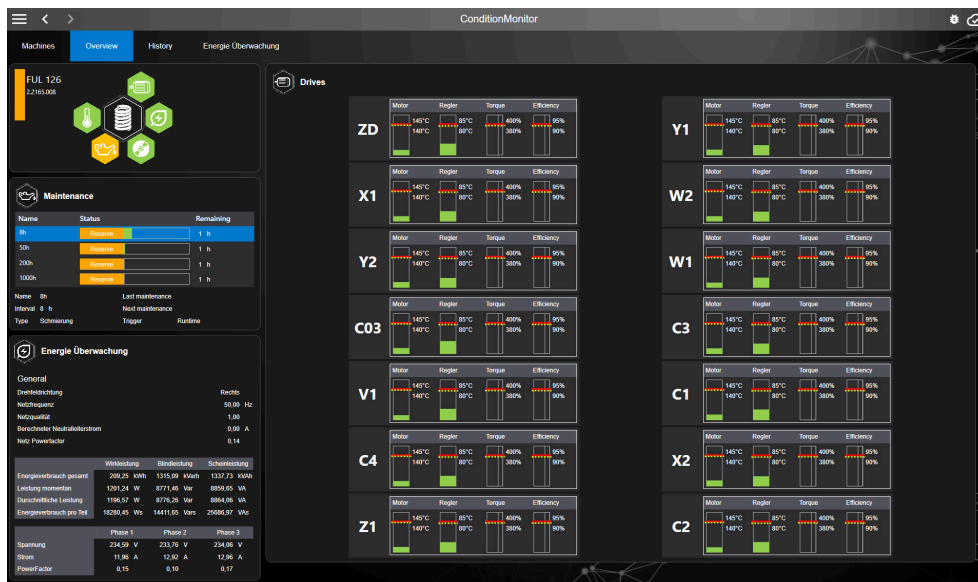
ConditionMonitor

Machines Overview History Energie Überwachung

FUL 126
2.2165.008

Maintenance

| Name | Status | Remaining |
|---|---|---|
| 8h | Reserve | 1 h |
| 50h | Reserve | 1 h |
| 200h | Reserve | 1 h |
| 1000h | Reserve | 1 h |

Name 8h
Interval 8 h
Type Schmierung
Last maintenance
Next maintenance
Trigger Runtime

Energie Überwachung

General
Drehfeldrichtung Rechts
Netzfrequenz 50,00 Hz
Netzqualität 1,00
Berechneter Neutralleiterstrom 0,00 A
Netz Powerfactor 0,14

| | Wirkleistung | Blindleistung | Scheinleistung |
|---|---|---|---|
| Energieverbrauch gesamt | 209,25 kWh | 1315,09 kWh | 1337,73 kWh |
| Leistung momentan | 1201,24 W | 8771,46 Var | 8858,65 VA |
| Durchschnittliche Leistung | 1196,57 W | 8776,26 Var | 8864,06 VA |
| Energieverbrauch pro Teil | 18280,45 Ws | 14411,65 Vars | 25686,97 VAs |

| | Phase 1 | Phase 2 | Phase 3 |
|---|---|---|---|
| Spannung | 234,50 V | 233,76 V | 234,06 V |
| Strom | 11,96 A | 12,92 A | 12,96 A |
| PowerFactor | 0,15 | 0,10 | 0,17 |

Drives

ZD Motor 145°C 140°C Regler 85°C 80°C Torque 400% 380% Efficiency 95% 90%
Y1 Motor 145°C 140°C Regler 85°C 80°C Torque 400% 380% Efficiency 95% 90%
X1 Motor 145°C 140°C Regler 85°C 80°C Torque 400% 380% Efficiency 95% 90%
W2 Motor 145°C 140°C Regler 85°C 80°C Torque 400% 380% Efficiency 95% 90%
Y2 Motor 145°C 140°C Regler 85°C 80°C Torque 400% 380% Efficiency 95% 90%
W1 Motor 145°C 140°C Regler 85°C 80°C Torque 400% 380% Efficiency 95% 90%
C03 Motor 145°C 140°C Regler 85°C 80°C Torque 400% 380% Efficiency 95% 90%
C3 Motor 145°C 140°C Regler 85°C 80°C Torque 400% 380% Efficiency 95% 90%
V1 Motor 145°C 140°C Regler 85°C 80°C Torque 400% 380% Efficiency 95% 90%
C1 Motor 145°C 140°C Regler 85°C 80°C Torque 400% 380% Efficiency 95% 90%
C4 Motor 145°C 140°C Regler 85°C 80°C Torque 400% 380% Efficiency 95% 90%
X2 Motor 145°C 140°C Regler 85°C 80°C Torque 400% 380% Efficiency 95% 90%
Z1 Motor 145°C 140°C Regler 85°C 80°C Torque 400% 380% Efficiency 95% 90%
C2 Motor 145°C 140°C Regler 85°C 80°C Torque 400% 380% Efficiency 95% 90%